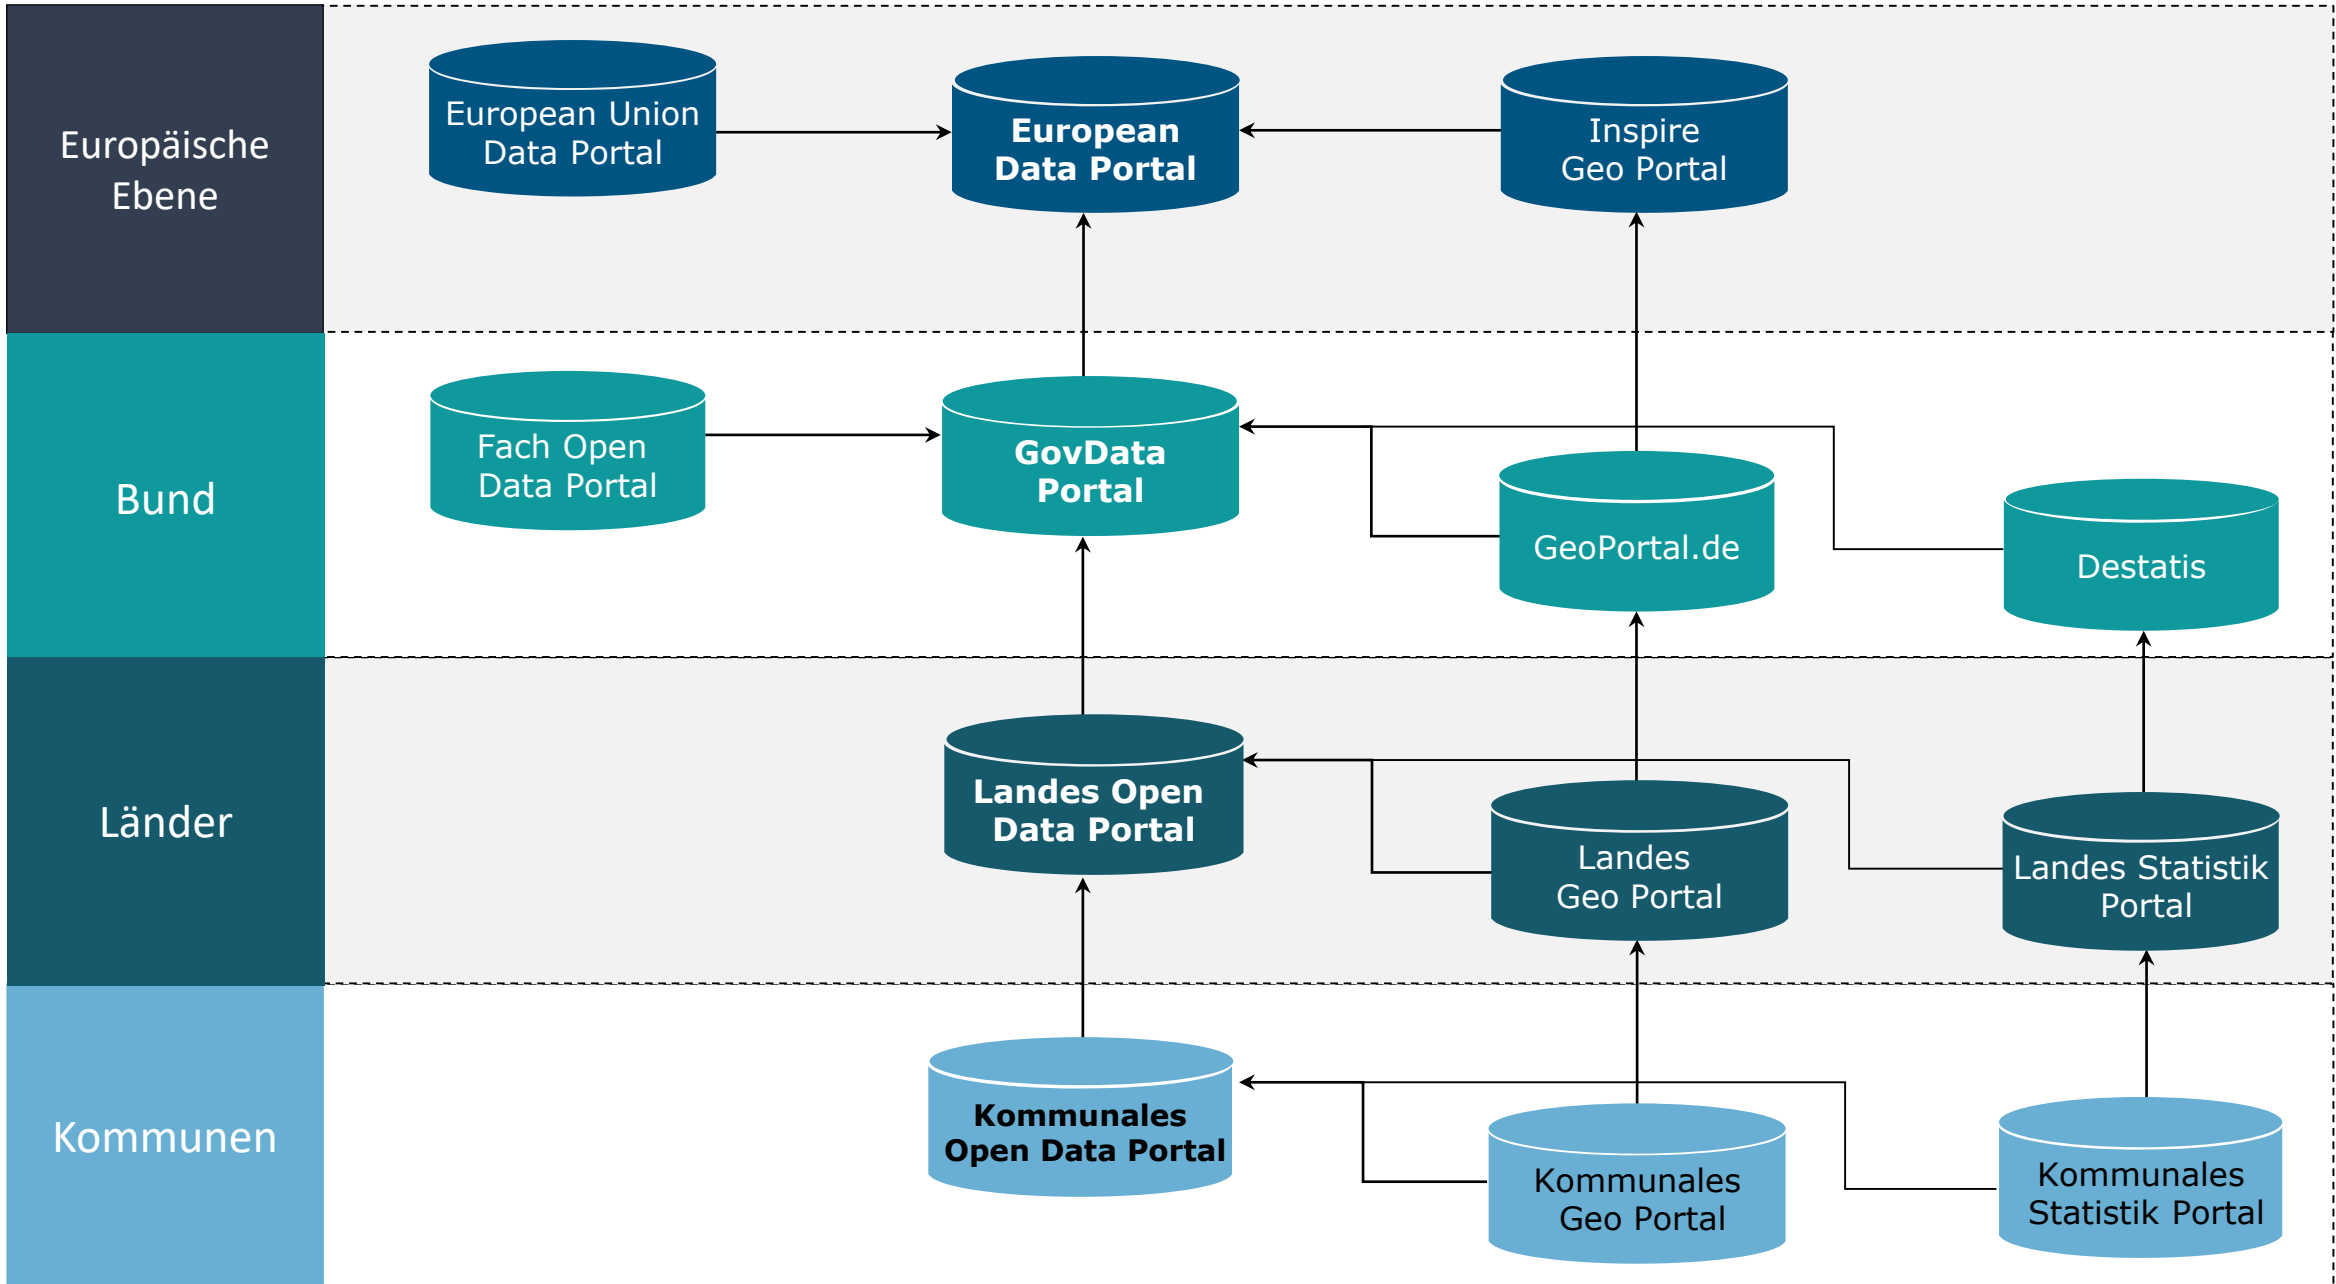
Europäische Ebene

European Union Data Portal

European Data Portal

Inspire Geo Portal

Bund

Fach Open Data Portal

GovData Portal

GeoPortal.de

Destatis

Länder

Landes Open Data Portal

Landes Geo Portal

Landes Statistik Portal

Kommunen

Kommunales Open Data Portal

Kommunales Geo Portal

Kommunales Statistik Portal